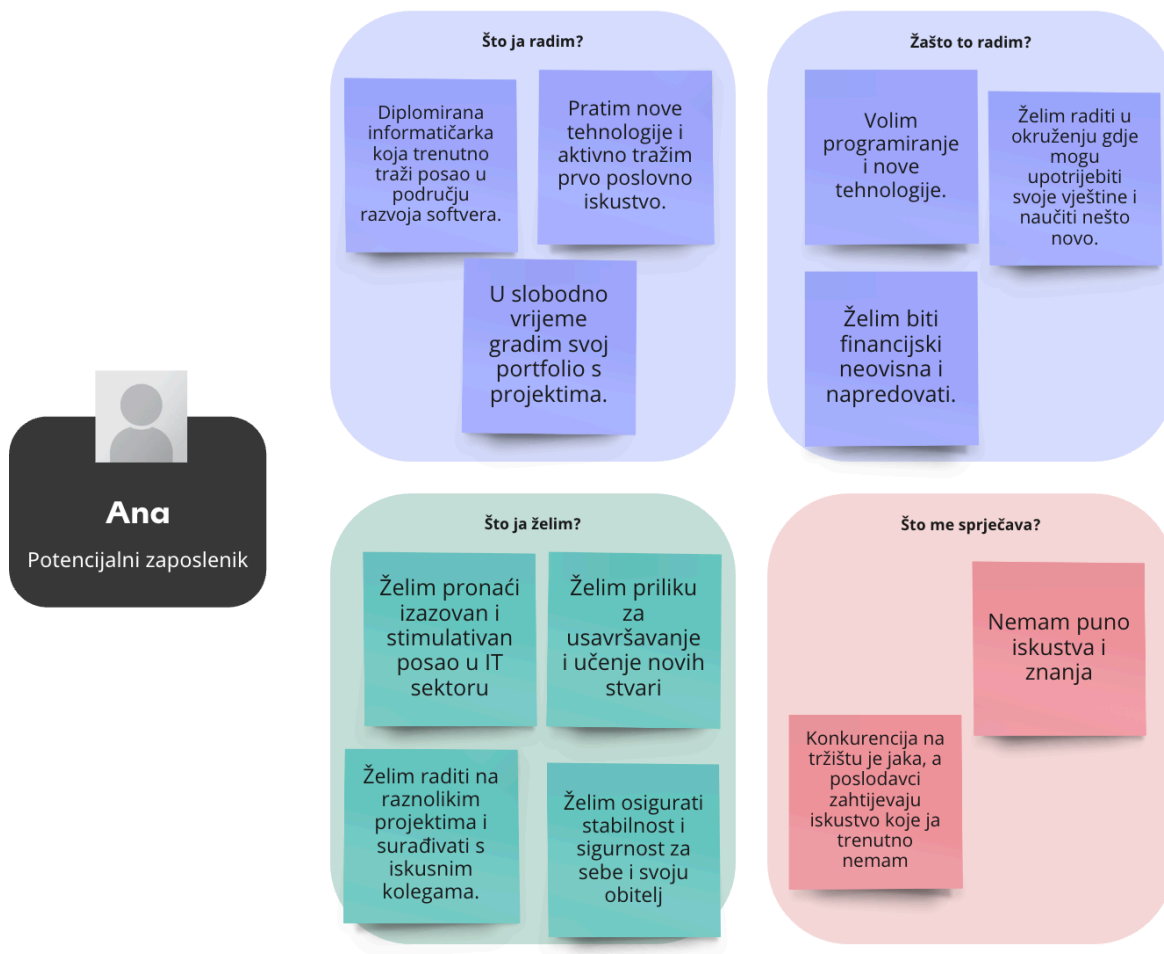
Ana

Potencijalni zaposlenik

Što ja radim?

Diplomirana informatičarka koja trenutno traži posao u području razvoja softvera.

Pratim nove tehnologije i aktivno tražim prvo poslovno iskustvo.

U slobodno vrijeme gradim svoj portfolio s projektima.

Zašto to radim?

Volim programiranje i nove tehnologije.

Želim raditi u okruženju gdje mogu upotrijebiti svoje vještine i naučiti nešto novo.

Želim biti financijski neovisna i napredovati.

Što ja želim?

Želim pronaći izazovan i stimulativan posao u IT sektoru

Želim priliku za usavršavanje i učenje novih stvari

Želim raditi na raznolikim projektima i surađivati s iskusnim kolegama.

Želim osigurati stabilnost i sigurnost za sebe i svoju obitelj

Što me sprječava?

Nemam puno iskustva i znanja

Konkurencija na tržištu je jaka, a poslodavci zahtijevaju iskustvo koje ja trenutno nemam